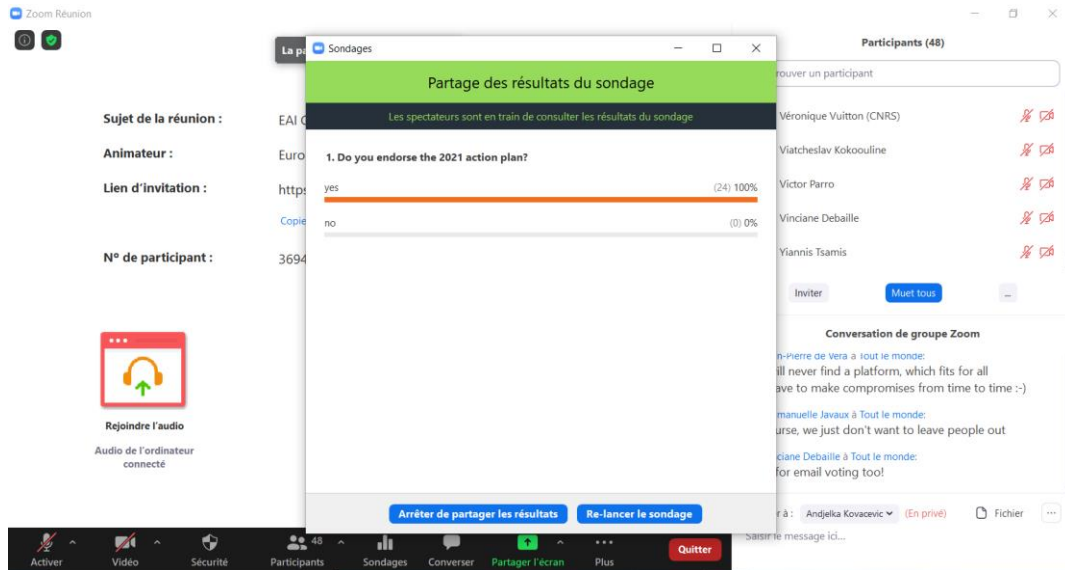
Zoom Réunion

La pa

Sujet de la réunion : EAI C

Animateur : Euro

Lien d'invitation : https

Copie

N° de participant : 3694

Rejoindre l'audio

Audio de l'ordinateur connecté

Sondages

Partage des résultats du sondage

Les spectateurs sont en train de consulter les résultats du sondage

1. Do you endorse the 2021 action plan?

yes (24) 100%

no (0) 0%

Arrêter de partager les résultats

Re-lancer le sondage

Participants (48)

rouver un participant

Véronique Vuitton (CNRS)

Viatcheslav Kokoouline

Victor Parro

Vinciane Debaille

Yiannis Tsamis

Inviter

Muet tous

...

Conversation de groupe Zoom

n-Pierre de Vera à Tout le monde:
ill never find a platform, which fits for all
ave to make compromises from time to time :-)

manuelle Javaux à Tout le monde:
urse, we just don't want to leave people out

ciane Debaille à Tout le monde:
for email voting too!

r à : Andjelka Kovacevic (En privé) Fichier ...

Saisir le message ici...

Activer Vidéo Sécurité 48 Participants Sondages Converser Partager l'écran Plus Quitter